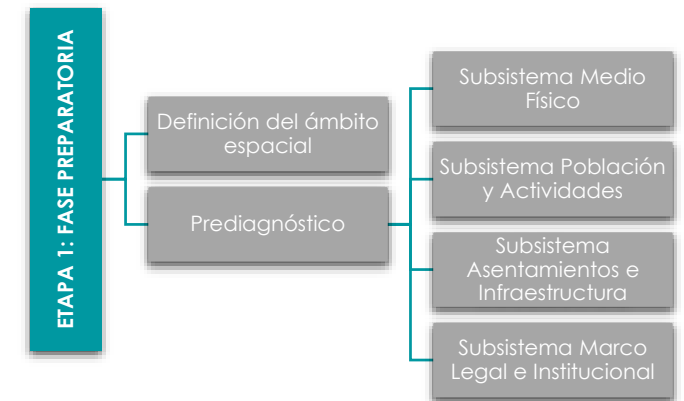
ETAPA 1: FASE PREPARATORIA

Definición del ámbito espacial

Prediagnóstico

Subsistema Medio Físico

Subsistema Población y Actividades

Subsistema Asentamientos e Infraestructura

Subsistema Marco Legal e Institucional